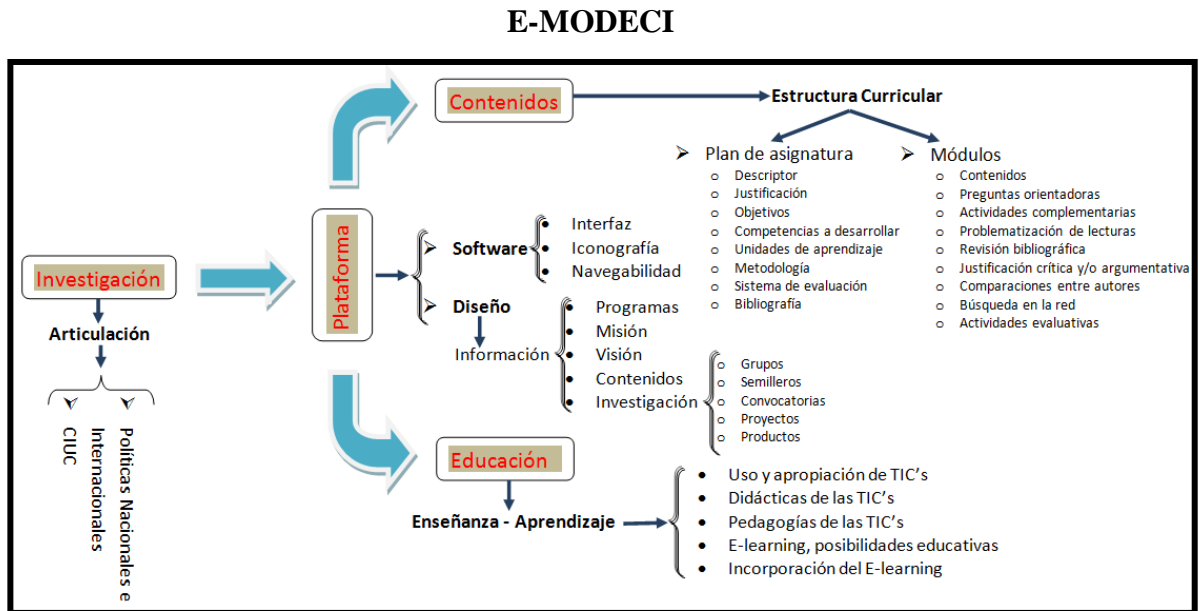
E-MODECI

Investigación

Articulación

CIUC

Políticas Nacionales e Internacionales

Plataforma

Contenidos

Estructura Curricular

Plan de asignatura
- Descriptor
- Justificación
- Objetivos
- Competencias a desarrollar
- Unidades de aprendizaje
- Metodología
- Sistema de evaluación
- Bibliografía

Módulos
- Contenidos
- Preguntas orientadoras
- Actividades complementarias
- Problematización de lecturas
- Revisión bibliográfica
- Justificación crítica y/o argumentativa
- Comparaciones entre autores
- Búsqueda en la red
- Actividades evaluativas

Software
- Interfaz
- Iconografía
- Navegabilidad

Diseño

Información
- Programas
- Misión
- Visión
- Contenidos
- Investigación

- Grupos
- Semilleros
- Convocatorias
- Proyectos
- Productos

Educación

Enseñanza - Aprendizaje
- Uso y apropiación de TIC's
- Didácticas de las TIC's
- Pedagogías de las TIC's
- E-learning, posibilidades educativas
- Incorporación del E-learning